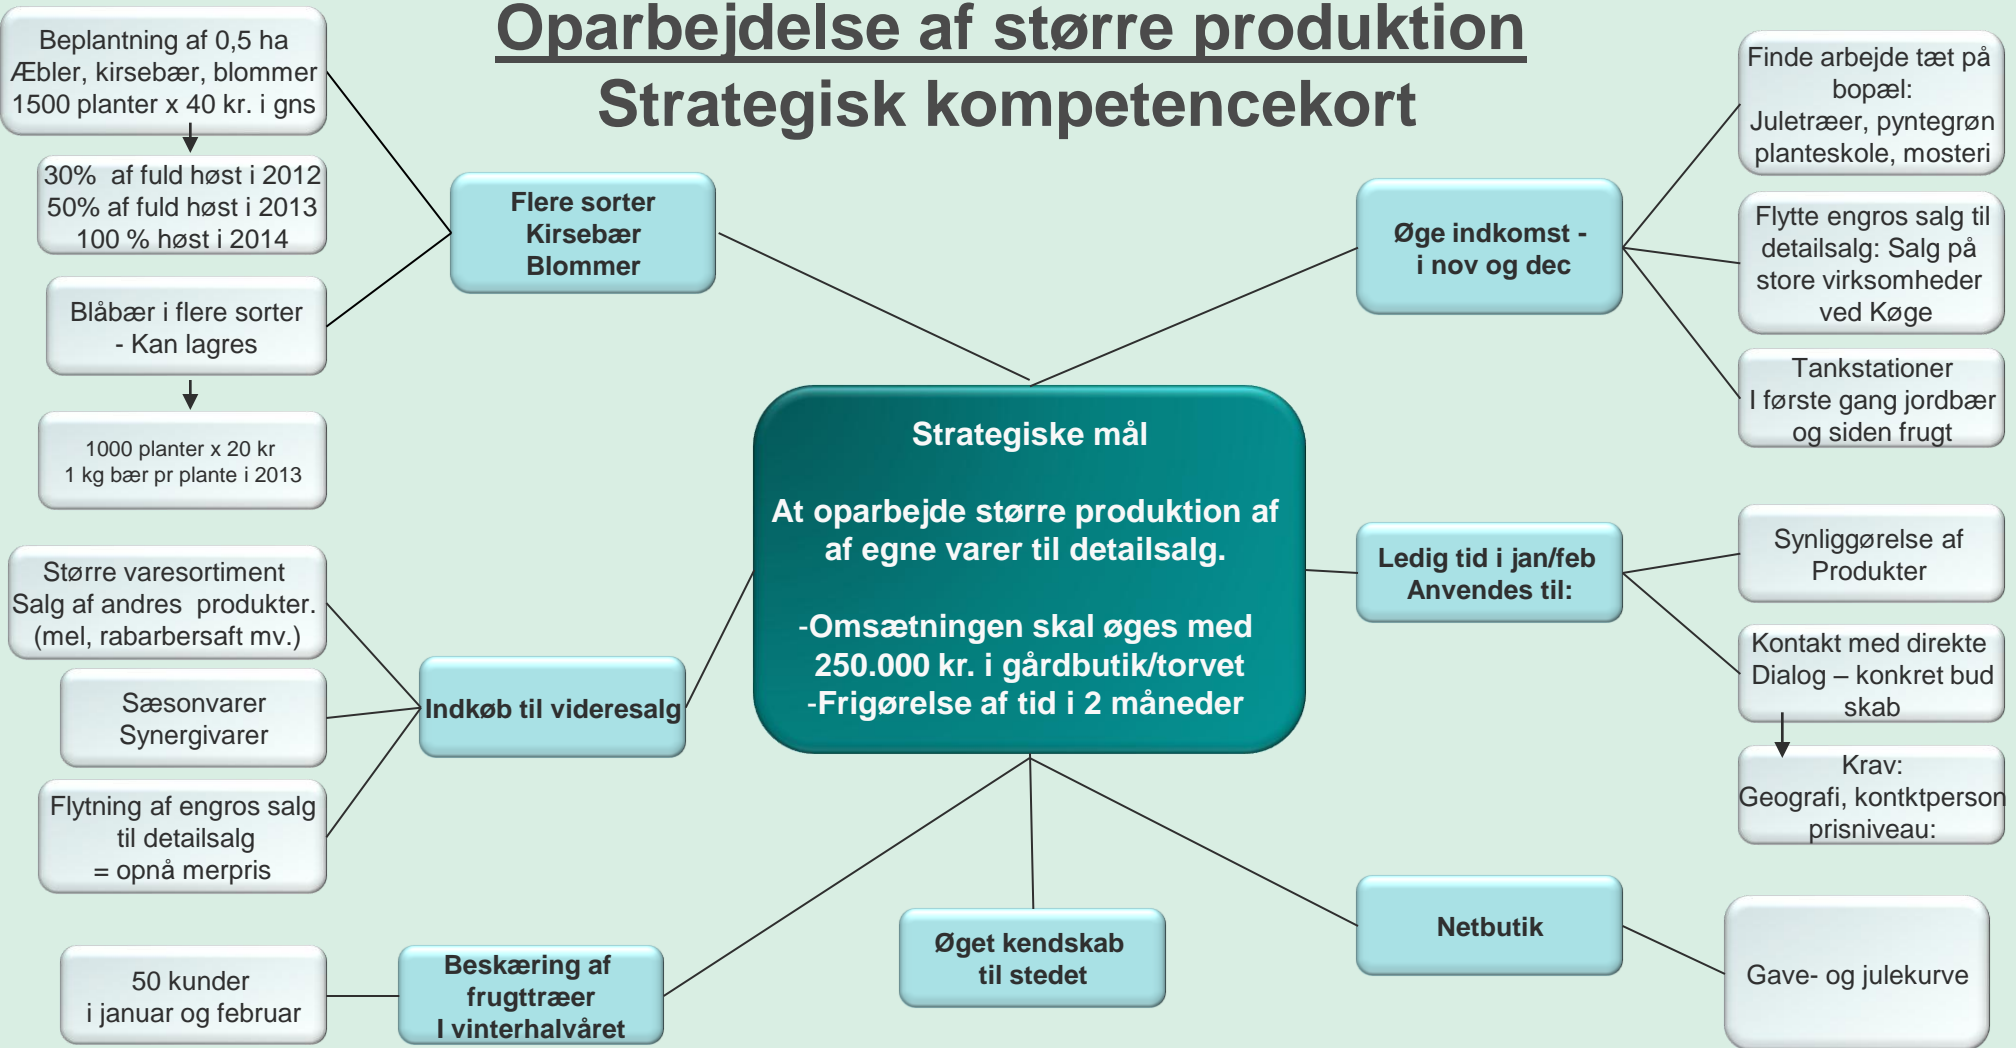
Oparbejdelse af større produktion
Strategisk kompetencekort

Beplantning af 0,5 ha
Æbler, kirsebær, blommer
1500 planter x 40 kr. i gns

30% af fuld høst i 2012
50% af fuld høst i 2013
100 % høst i 2014

Blåbær i flere sorter
- Kan lagres

1000 planter x 20 kr
1 kg bær pr plante i 2013

Flere sorter
Kirsebær
Blommer

Øge indkomst -
i nov og dec

Finde arbejde tæt på bopæl:
Juletræer, pyntegrøn planteskole, mosteri

Flytte engros salg til detailsalg: Salg på store virksomheder ved Køge

Tankstationer
I første gang jordbær og siden frugt

Strategiske mål

At oparbejde større produktion af af egne varer til detailsalg.

-Omsætningen skal øges med 250.000 kr. i gårdbutik/torvet
-Frigørelse af tid i 2 måneder

Ledig tid i jan/feb
Anvendes til:

Synliggørelse af Produkter

Kontakt med direkte Dialog – konkret bud skab

Krav:
Geografi, kontktperson prisniveau:

Større varesortiment
Salg af andres produkter.
(mel, rabarbersaft mv.)

Sæsonvarer
Synergivarer

Flytning af engros salg til detailsalg
= opnå merpris

Indkøb til videresalg

50 kunder
i januar og februar

Beskæring af frugttræer
I vinterhalvåret

Øget kendskab
til stedet

Netbutik

Gave- og julekurve